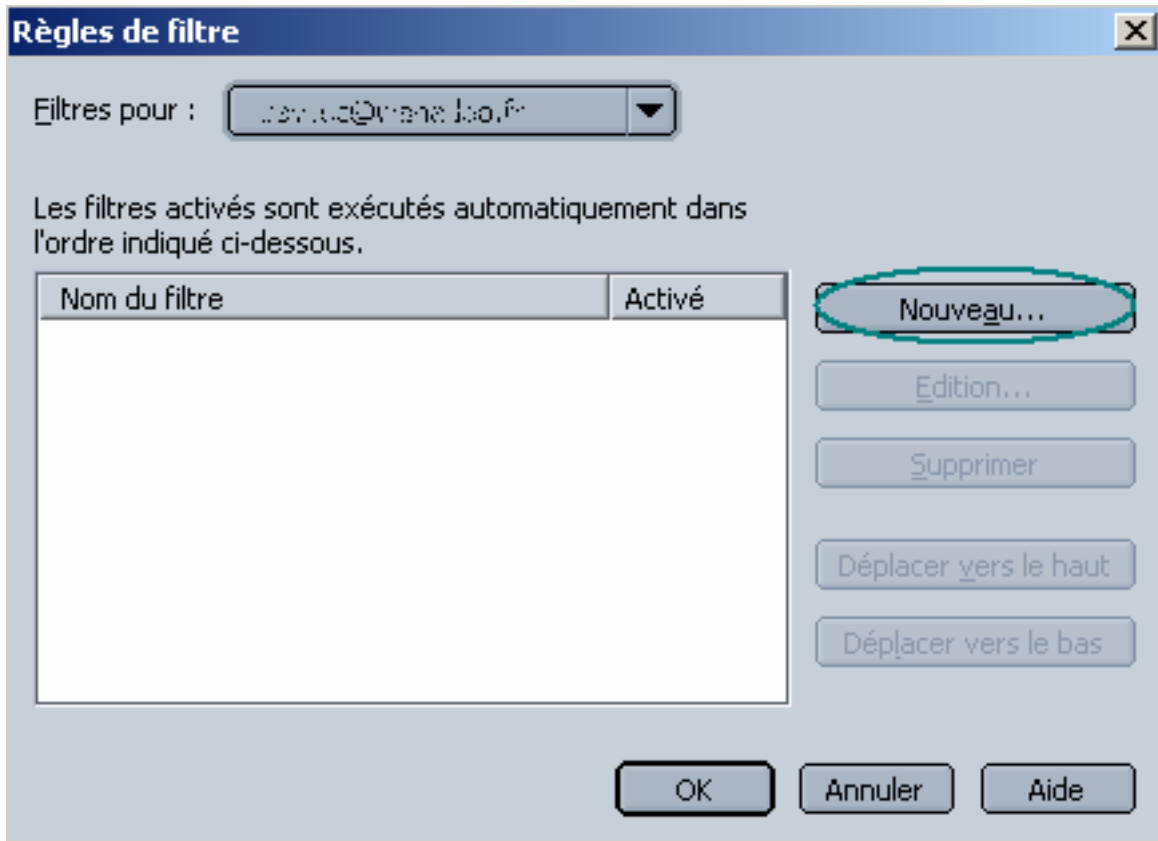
Règles de filtre

Filtres pour : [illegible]

Les filtres activés sont exécutés automatiquement dans l'ordre indiqué ci-dessous.

| Nom du filtre | Activé |
|---|---|

Nouveau...

Edition...

Supprimer

Déplacer vers le haut

Déplacer vers le bas

OK

Annuler

Aide